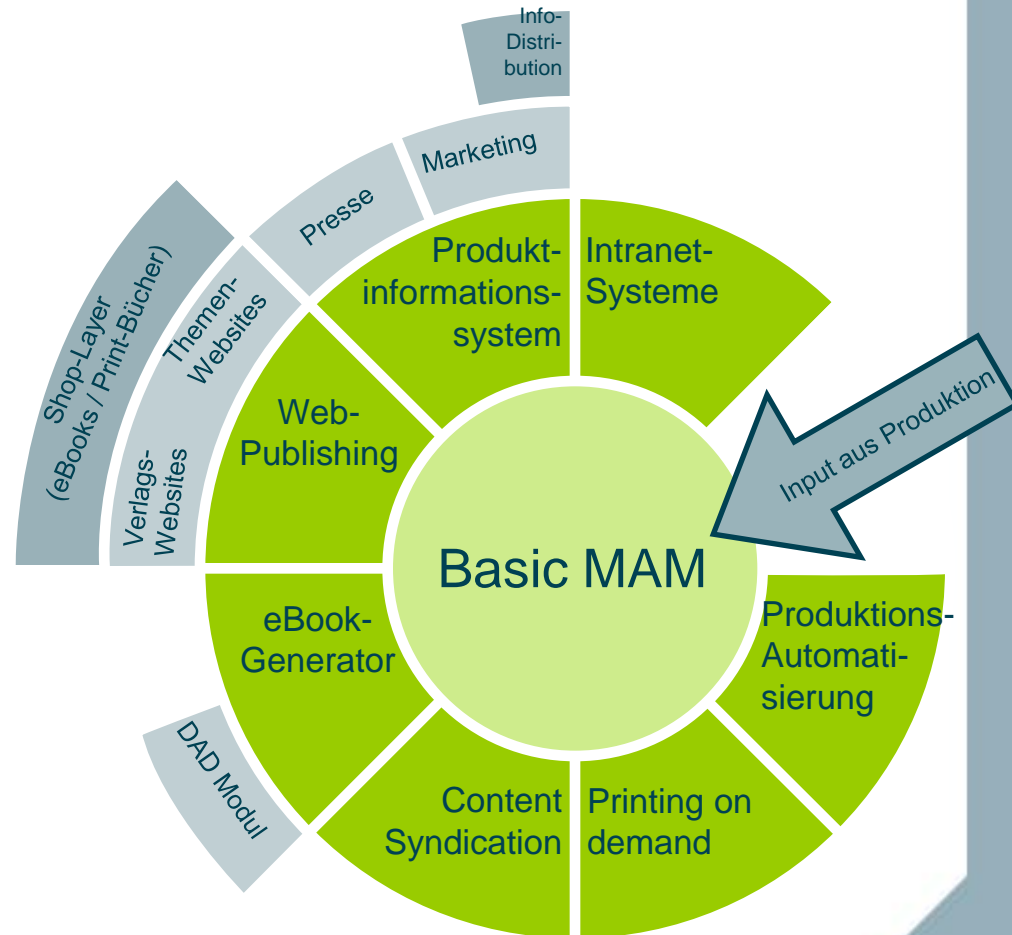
Info-Distribution

Marketing

Presse

Shop-Layer (eBooks / Print-Bücher)

Themen-Websites

Verlags-Websites

Produktinformationssystem

Intranet-Systeme

Web-Publishing

Input aus Produktion

Basic MAM

eBook-Generator

Produktions-Automatisierung

DAD Modul

Content Syndication

Printing on demand